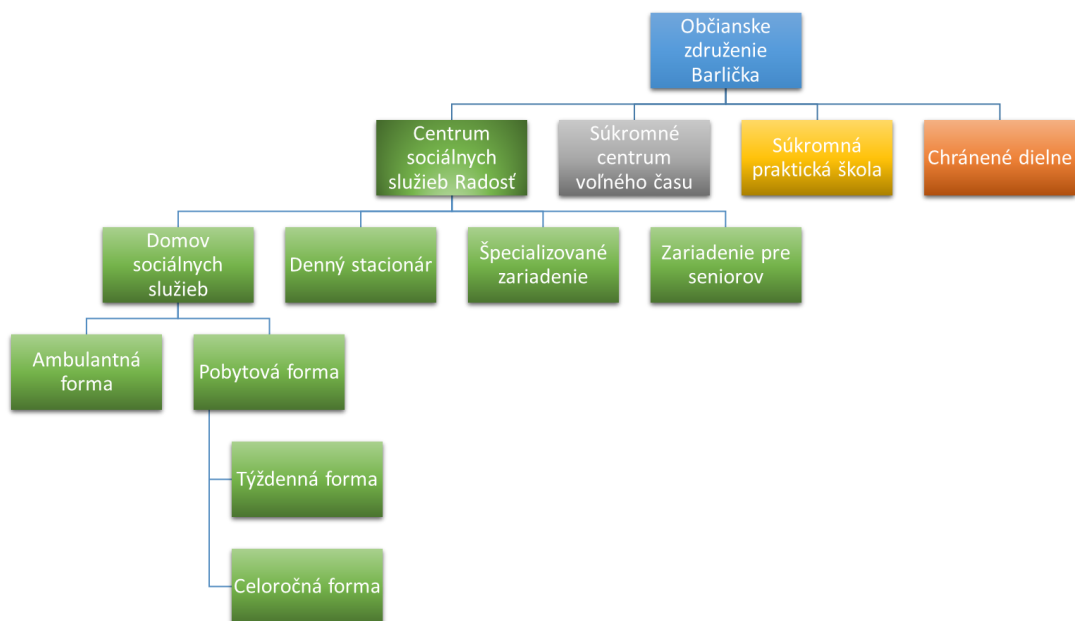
Občianske združenie Barlička

Centrum sociálnych služieb Radosť

Súkromné centrum voľného času

Súkromná praktická škola

Chránené dielne

Domov sociálnych služieb

Denný stacionár

Špecializované zariadenie

Zariadenie pre seniorov

Ambulantná forma

Pobytová forma

Týždenná forma

Celoročná forma